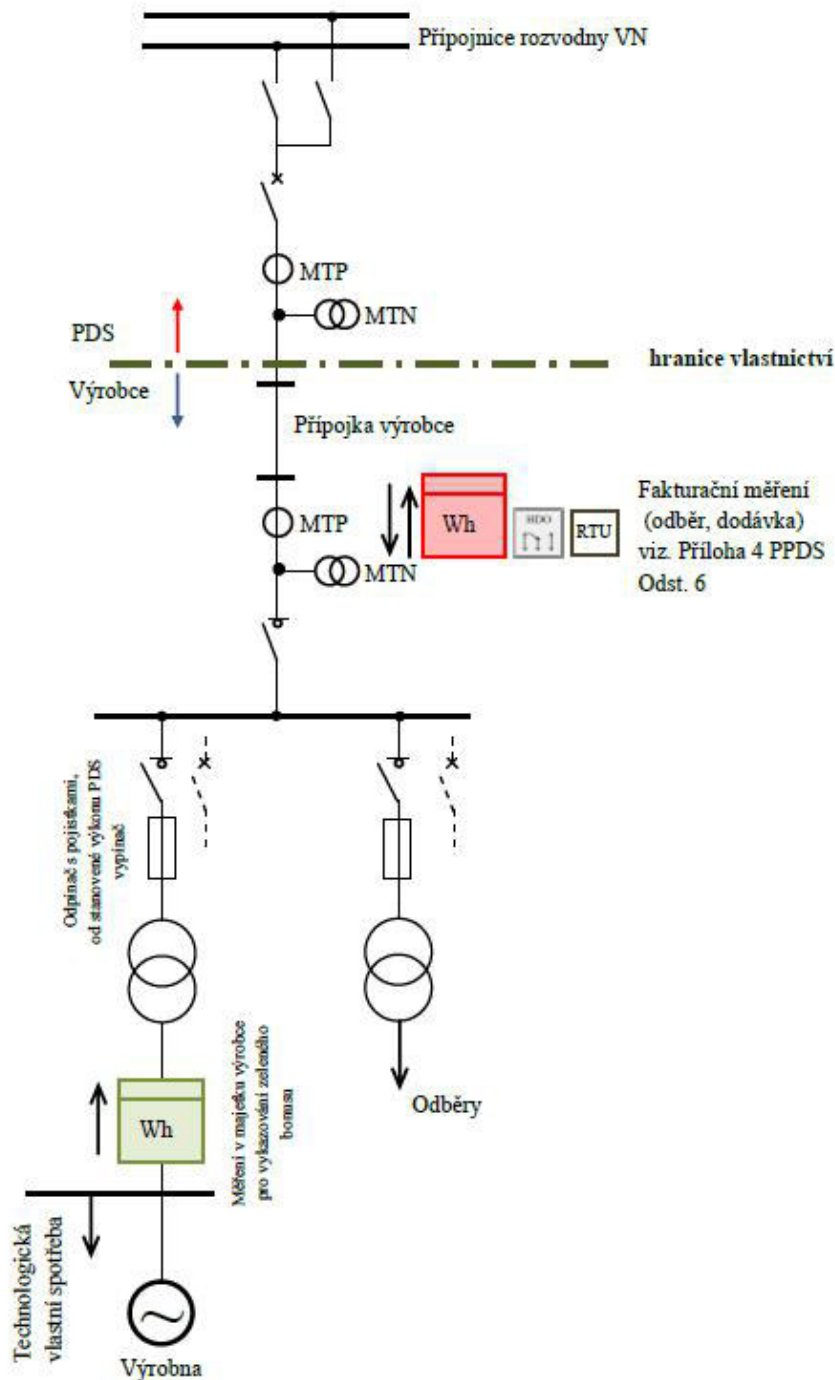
Přípojnice rozvodny VN

MTP

MTN

PDS

hranice vlastnictví

Výrobce

Přípojka výrobce

MTP

Wh

HDO

RTU

MTN

Fakturační měření (odběr, dodávka) viz. Příloha 4 PPDS Odst. 6

Odpínač s pojistkami, od stanovené výkonu PDS vypínač

Odběry

Wh

Měření v majetku výrobce pro vykazování zeleného bonusu

Technologická vlastní spotřeba

Výrobna